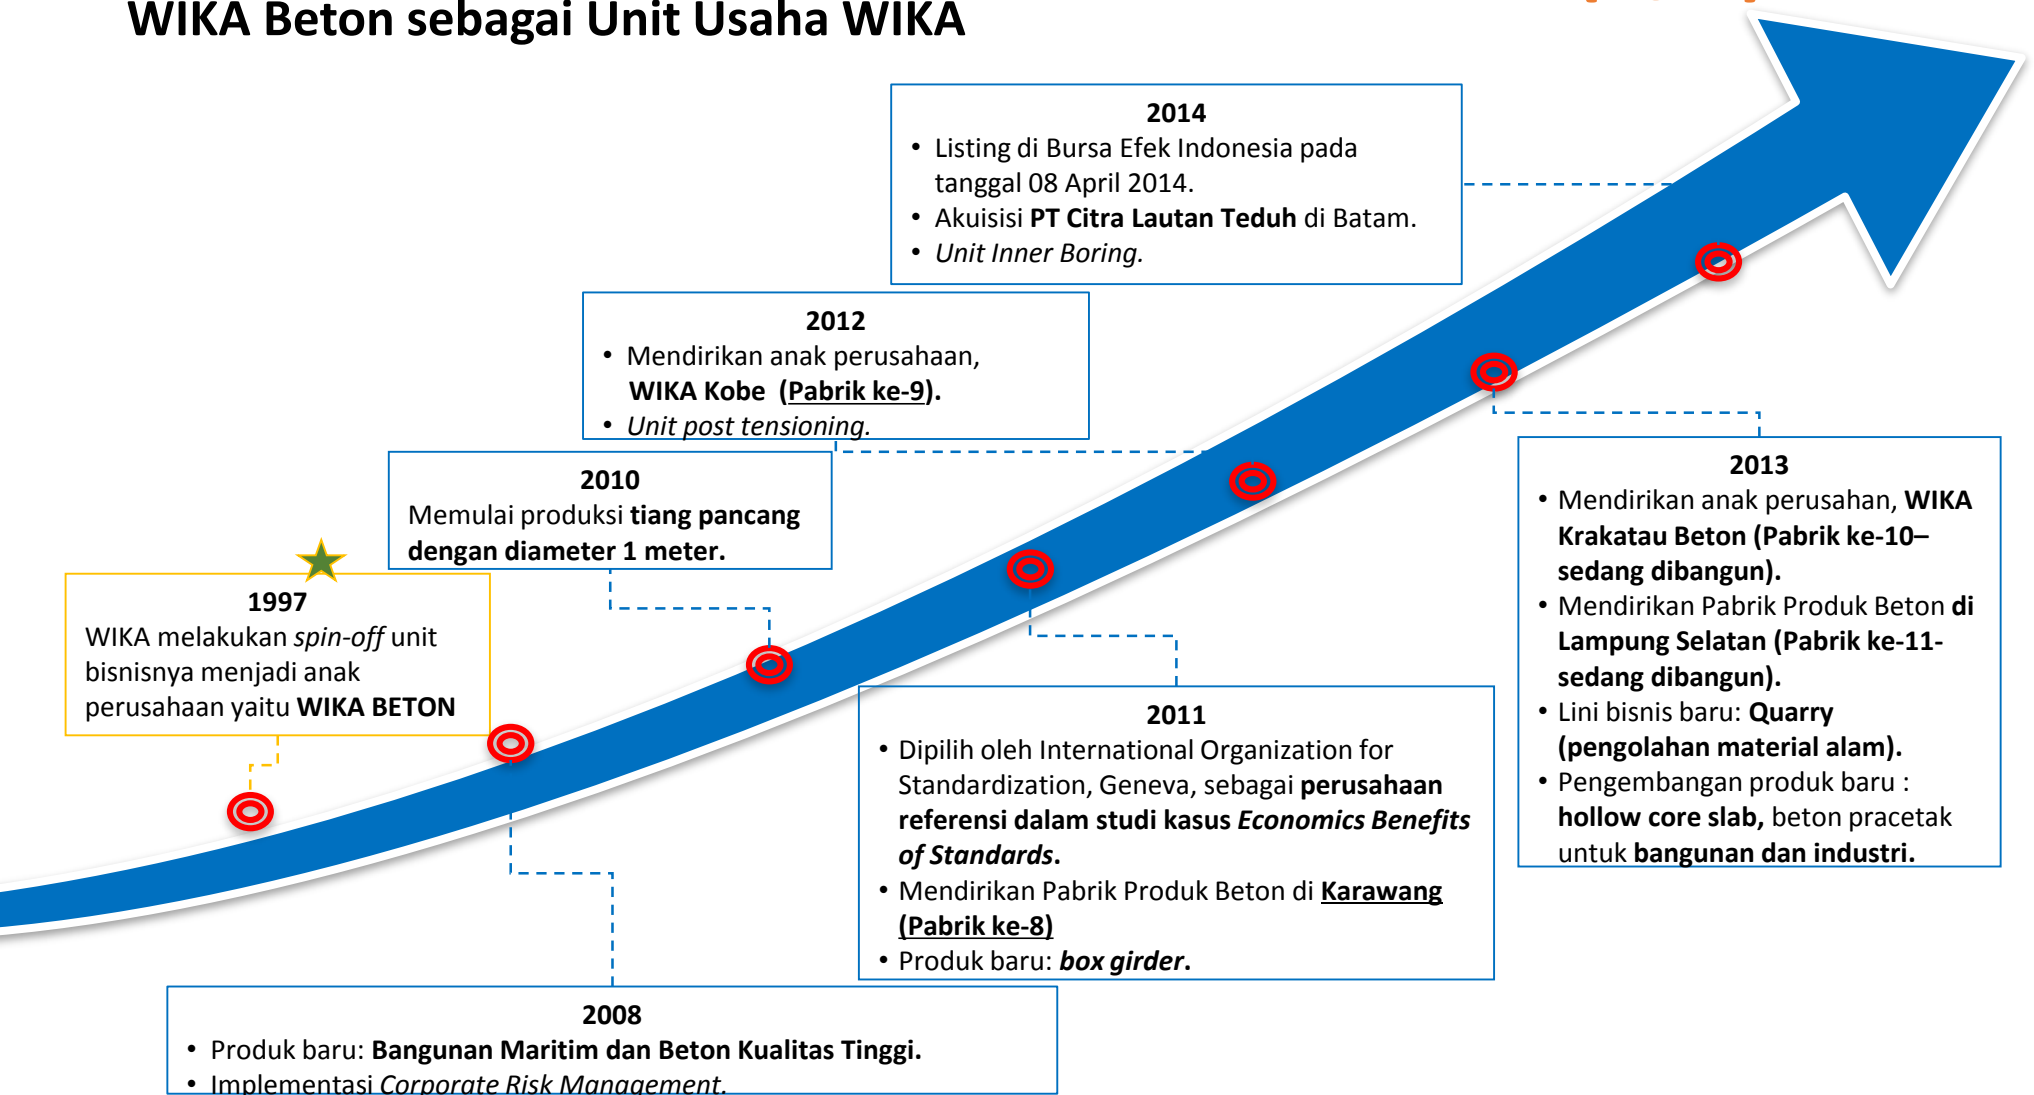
WIKA Beton sebagai Unit Usaha WIKA

2014
• Listing di Bursa Efek Indonesia pada tanggal 08 April 2014.
• Akuisisi **PT Citra Lautan Teduh** di Batam.
• *Unit Inner Boring.*

2012
• Mendirikan anak perusahaan, **WIKA Kobe (Pabrik ke-9).**
• *Unit post tensioning.*

2010
Memulai produksi **tiang pancang dengan diameter 1 meter.**

1997
WIKA melakukan *spin-off* unit bisnisnya menjadi anak perusahaan yaitu **WIKA BETON**

2013
• Mendirikan anak perusahaan, **WIKA Krakatau Beton (Pabrik ke-10– sedang dibangun).**
• Mendirikan Pabrik Produk Beton **di Lampung Selatan (Pabrik ke-11- sedang dibangun).**
• Lini bisnis baru: **Quarry (pengolahan material alam).**
• Pengembangan produk baru : **hollow core slab,** beton pracetak untuk **bangunan dan industri.**

2011
• Dipilih oleh International Organization for Standardization, Geneva, sebagai **perusahaan referensi dalam studi kasus *Economics Benefits of Standards*.**
• Mendirikan Pabrik Produk Beton di **Karawang (Pabrik ke-8)**
• Produk baru: ***box girder*.**

2008
• Produk baru: **Bangunan Maritim dan Beton Kualitas Tinggi.**
• Implementasi *Corporate Risk Management.*